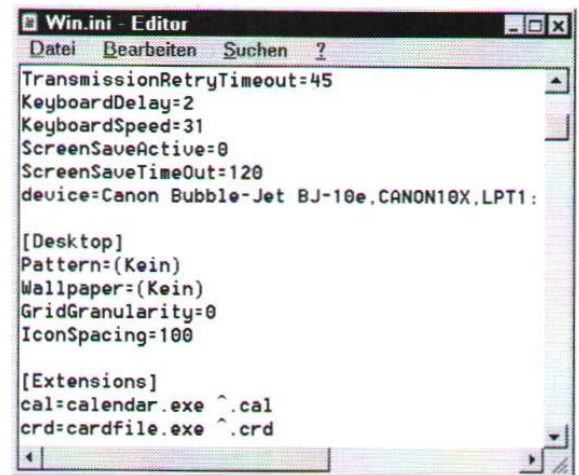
Win.ini - Editor

Datei Bearbeiten Suchen ?

TransmissionRetryTimeout=45
KeyboardDelay=2
KeyboardSpeed=31
ScreenSaveActive=0
ScreenSaveTimeOut=120
device=Canon Bubble-Jet BJ-10e,CANON10X,LPT1:

[Desktop]
Pattern=(Kein)
Wallpaper=(Kein)
GridGranularity=0
IconSpacing=100

[Extensions]
cal=calendar.exe ^.cal
crd=cardfile.exe ^.crd